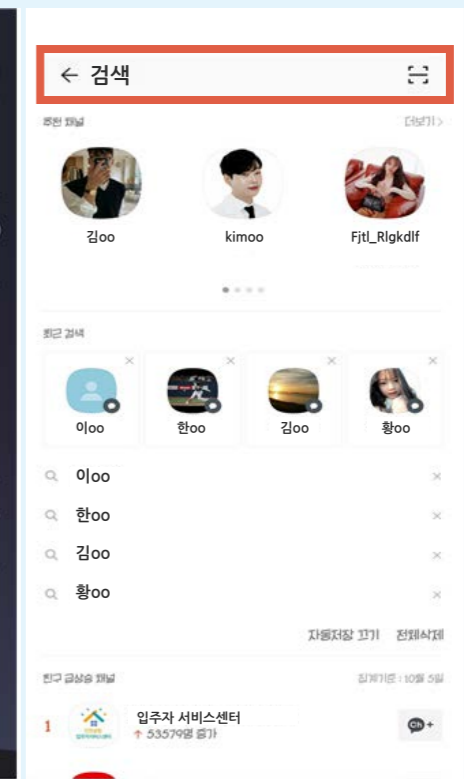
← 검색

추천 채널 더보기 >

김oo kimoo Fjtl_Rlgkdlf

최근 검색

이oo 한oo 김oo 황oo

이oo

한oo

김oo

황oo

자동저장 끄기 전체삭제

친구 급상승 채널 집계기준 : 10월 5일

1 입주자 서비스센터
↑ 53579명 증가